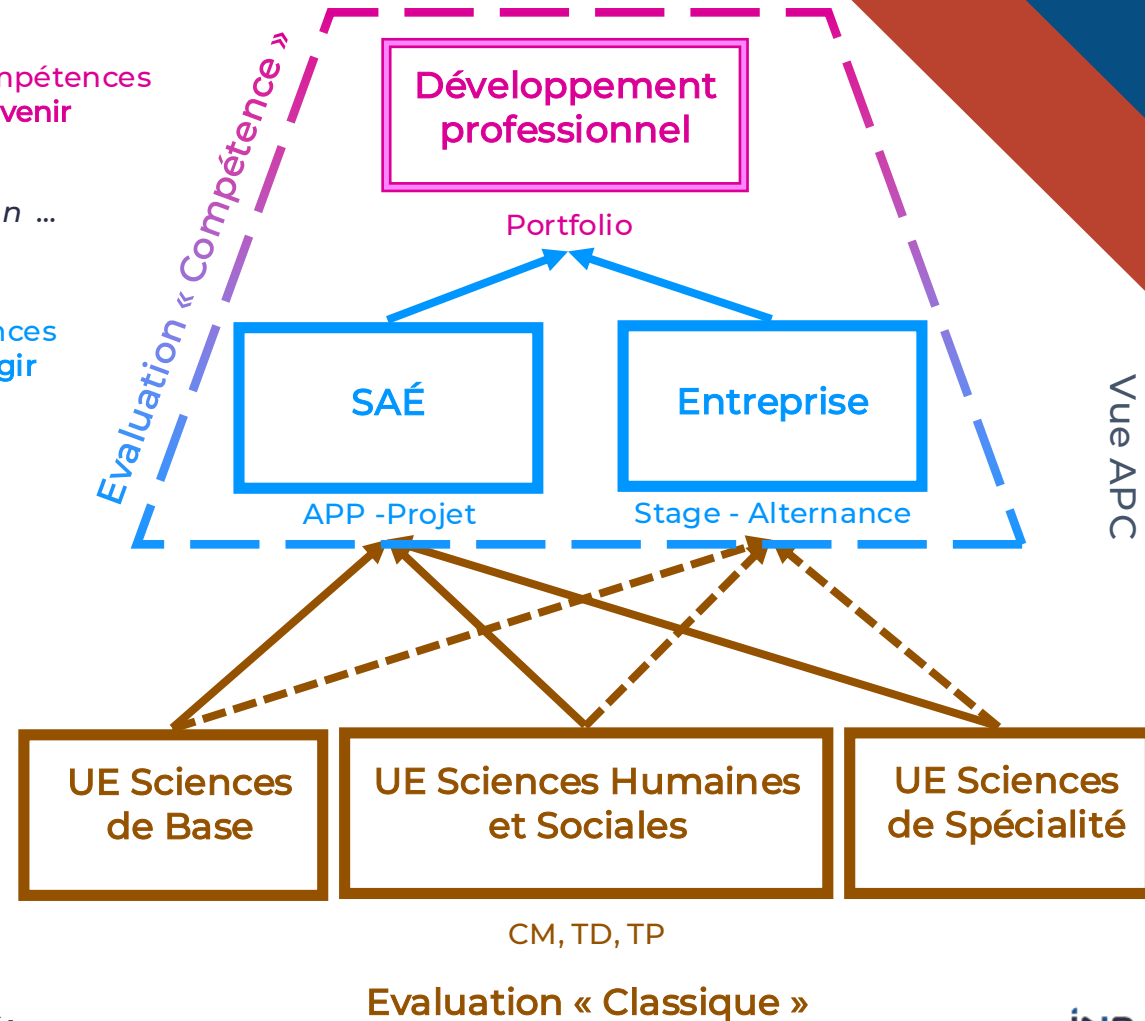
npétences
venir

n ...

nces
gir

Evaluation « Compétence »

Développement professionnel

Portfolio

SAÉ

Entreprise

APP -Projet

Stage - Alternance

Vue APC

UE Sciences de Base

UE Sciences Humaines et Sociales

UE Sciences de Spécialité

CM, TD, TP

Evaluation « Classique »